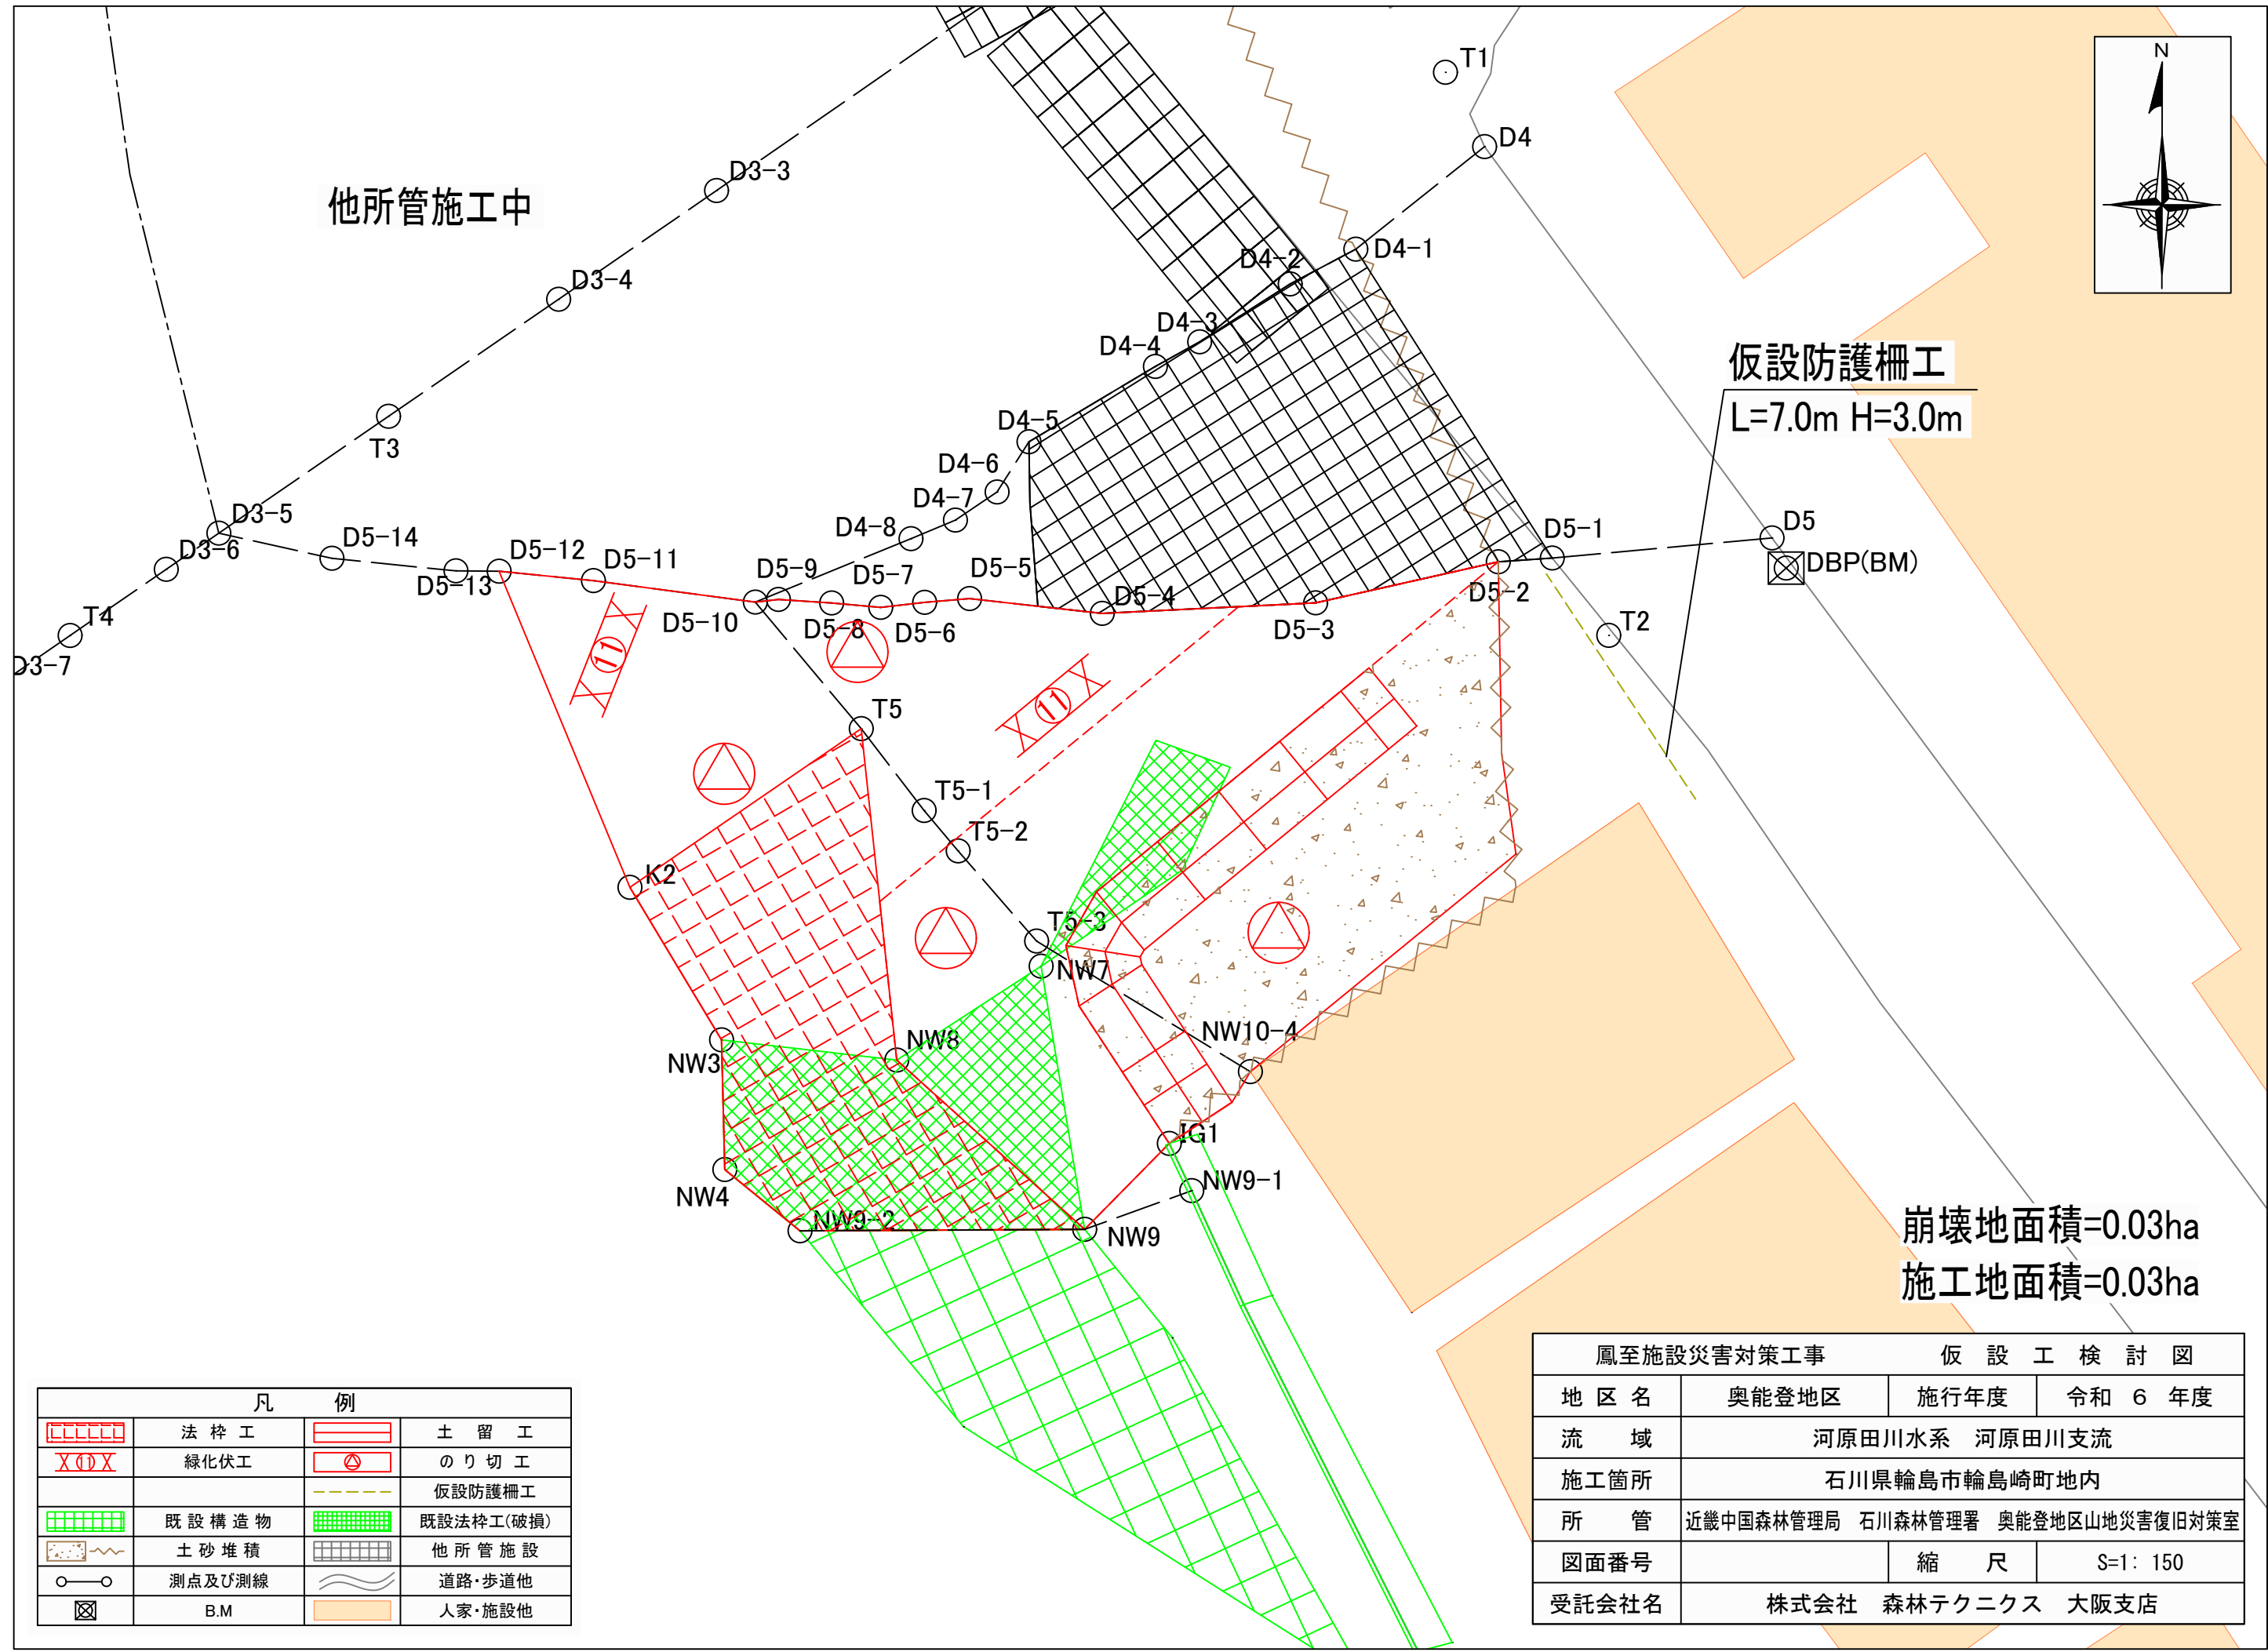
他所管施工中

T1
D4
D3-3
D4-1
D4-2
D3-4
D4-3
D4-4
仮設防護柵工
L=7.0m H=3.0m
T3
D4-5
D4-6
D4-7
D3-5
D5-14
D4-8
D5-1
D5
D3-6
D5-12
D5-11
D5-9
D5-7
D5-5
DBP(BM)
D5-13
D5-4
D5-2
T4
D5-10
D5-8
D5-6
D5-3
T2
D3-7
T5
T5-1
T5-2
K2
T5-3
NW7
NW10-4
NW8
NW3
IG1
NW9-1
NW4
NW9-2
NW9

崩壊地面積=0.03ha
施工地面積=0.03ha

N

| 凡 | 例 | | |
|---|---|---|---|
| | 法枠工 | | 土留工 |
| | 緑化伏工 | | のり切工 |
| | | | 仮設防護柵工 |
| | 既設構造物 | | 既設法枠工(破損) |
| | 土砂堆積 | | 他所管施設 |
| | 測点及び測線 | | 道路・歩道他 |
| | B.M | | 人家・施設他 |

| 鳳至施設災害対策工事 | | 仮設工検討図 | |
|---|---|---|---|
| 地区名 | 奥能登地区 | 施行年度 | 令和 6 年度 |
| 流域 | 河原田川水系 河原田川支流 | | |
| 施工箇所 | 石川県輪島市輪島崎町地内 | | |
| 所管 | 近畿中国森林管理局 石川森林管理署 奥能登地区山地災害復旧対策室 | | |
| 図面番号 | | 縮尺 | S=1: 150 |
| 受託会社名 | 株式会社 森林テクニクス 大阪支店 | | |